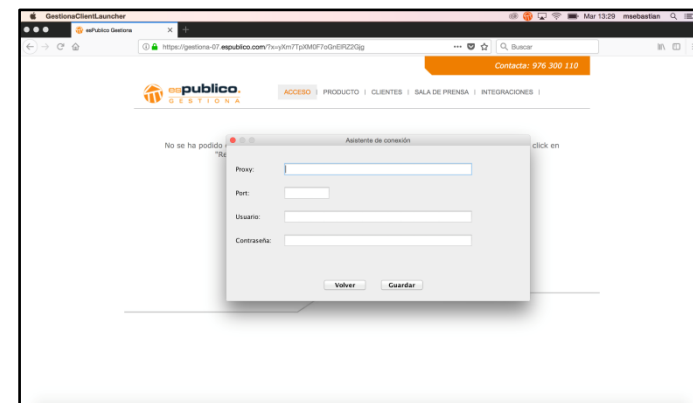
GestionaClientLauncher

Mar 13:29 msebastian

esPublico Gestiona

https://gestiona-07.espublico.com/?x=yXm7TpXM0F7oGnEiRZ2Gjg

Buscar

Contacta: 976 300 110

espublico. GESTIONA

ACCESO | PRODUCTO | CLIENTES | SALA DE PRENSA | INTEGRACIONES |

No se ha podido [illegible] click en "Re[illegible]

Asistente de conexión

Proxy:

Port:

Usuario:

Contraseña:

Volver

Guardar